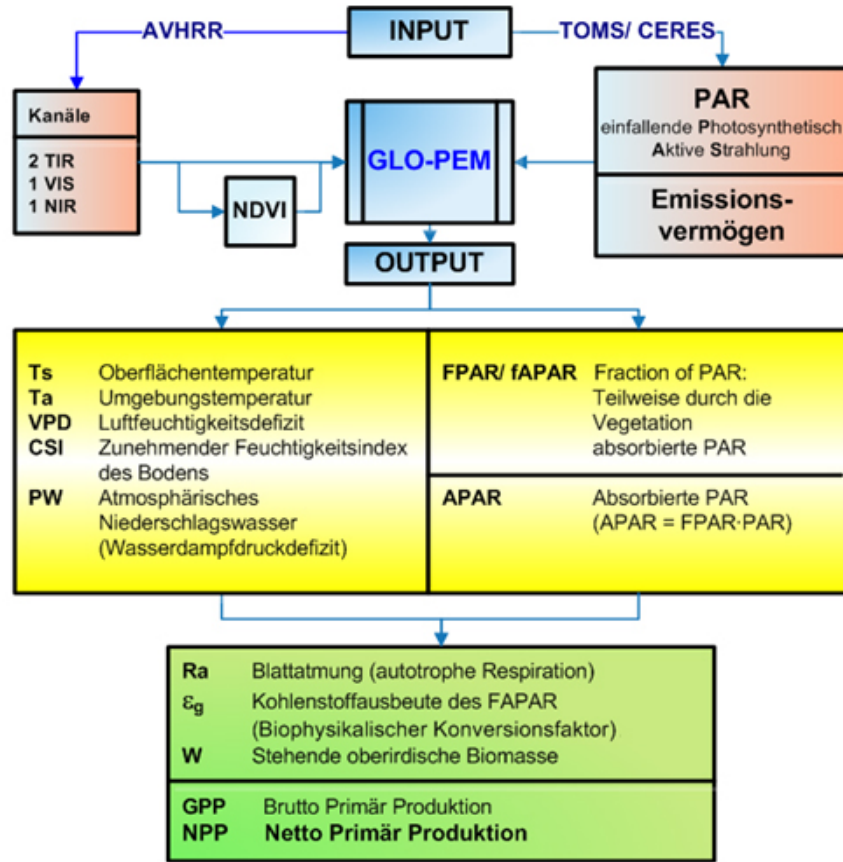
INPUT

AVHRR

TOMS/ CERES

Kanäle

2 TIR
1 VIS
1 NIR

NDVI

GLO-PEM

PAR
einfallende Photosynthetisch Aktive Strahlung

Emissionsvermögen

OUTPUT

Ts Oberflächentemperatur
Ta Umgebungstemperatur
VPD Luftfeuchtigkeitsdefizit
CSI Zunehmender Feuchtigkeitsindex des Bodens
PW Atmosphärisches Niederschlagswasser (Wasserdampfdruckdefizit)

FPAR/ fAPAR Fraction of PAR: Teilweise durch die Vegetation absorbierte PAR

APAR Absorbierte PAR (APAR = FPAR·PAR)

Ra Blattatmung (autotrophe Respiration)
$\varepsilon_g$ Kohlenstoffausbeute des FAPAR (Biophysikalischer Konversionsfaktor)
W Stehende oberirdische Biomasse

GPP Brutto Primär Produktion
NPP Netto Primär Produktion